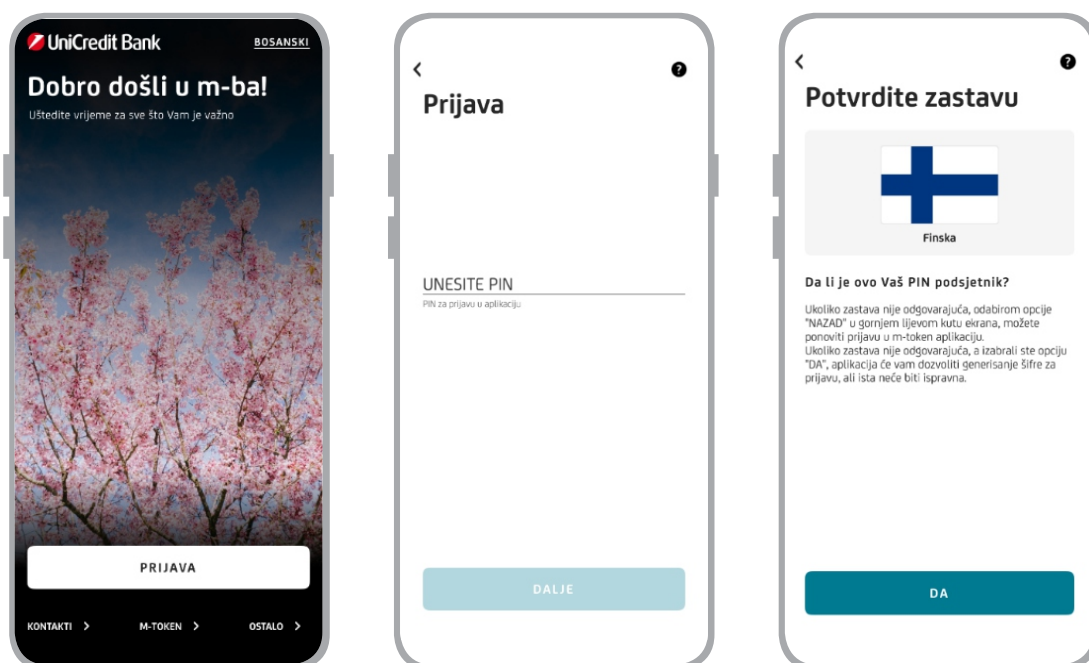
UniCredit Bank
BOSANSKI
Dobro došli u m-ba!
Uštedite vrijeme za sve što Vam je važno

PRIJAVA

KONTAKTI >
M-TOKEN >
OSTALO >

<
?
Prijava

UNESITE PIN
PIN za prijavu u aplikaciju

DALJE

<
?
Potvrdite zastavu

Finska

Da li je ovo Vaš PIN podsjetnik?

Ukoliko zastava nije odgovarajuća, odabirom opcije "NAZAD" u gornjem lijevom kutu ekrana, možete ponoviti prijavu u m-token aplikaciju.
Ukoliko zastava nije odgovarajuća, a izabrali ste opciju "DA", aplikacija će vam dozvoliti generisanje šifre za prijavu, ali ista neće biti ispravna.

DA